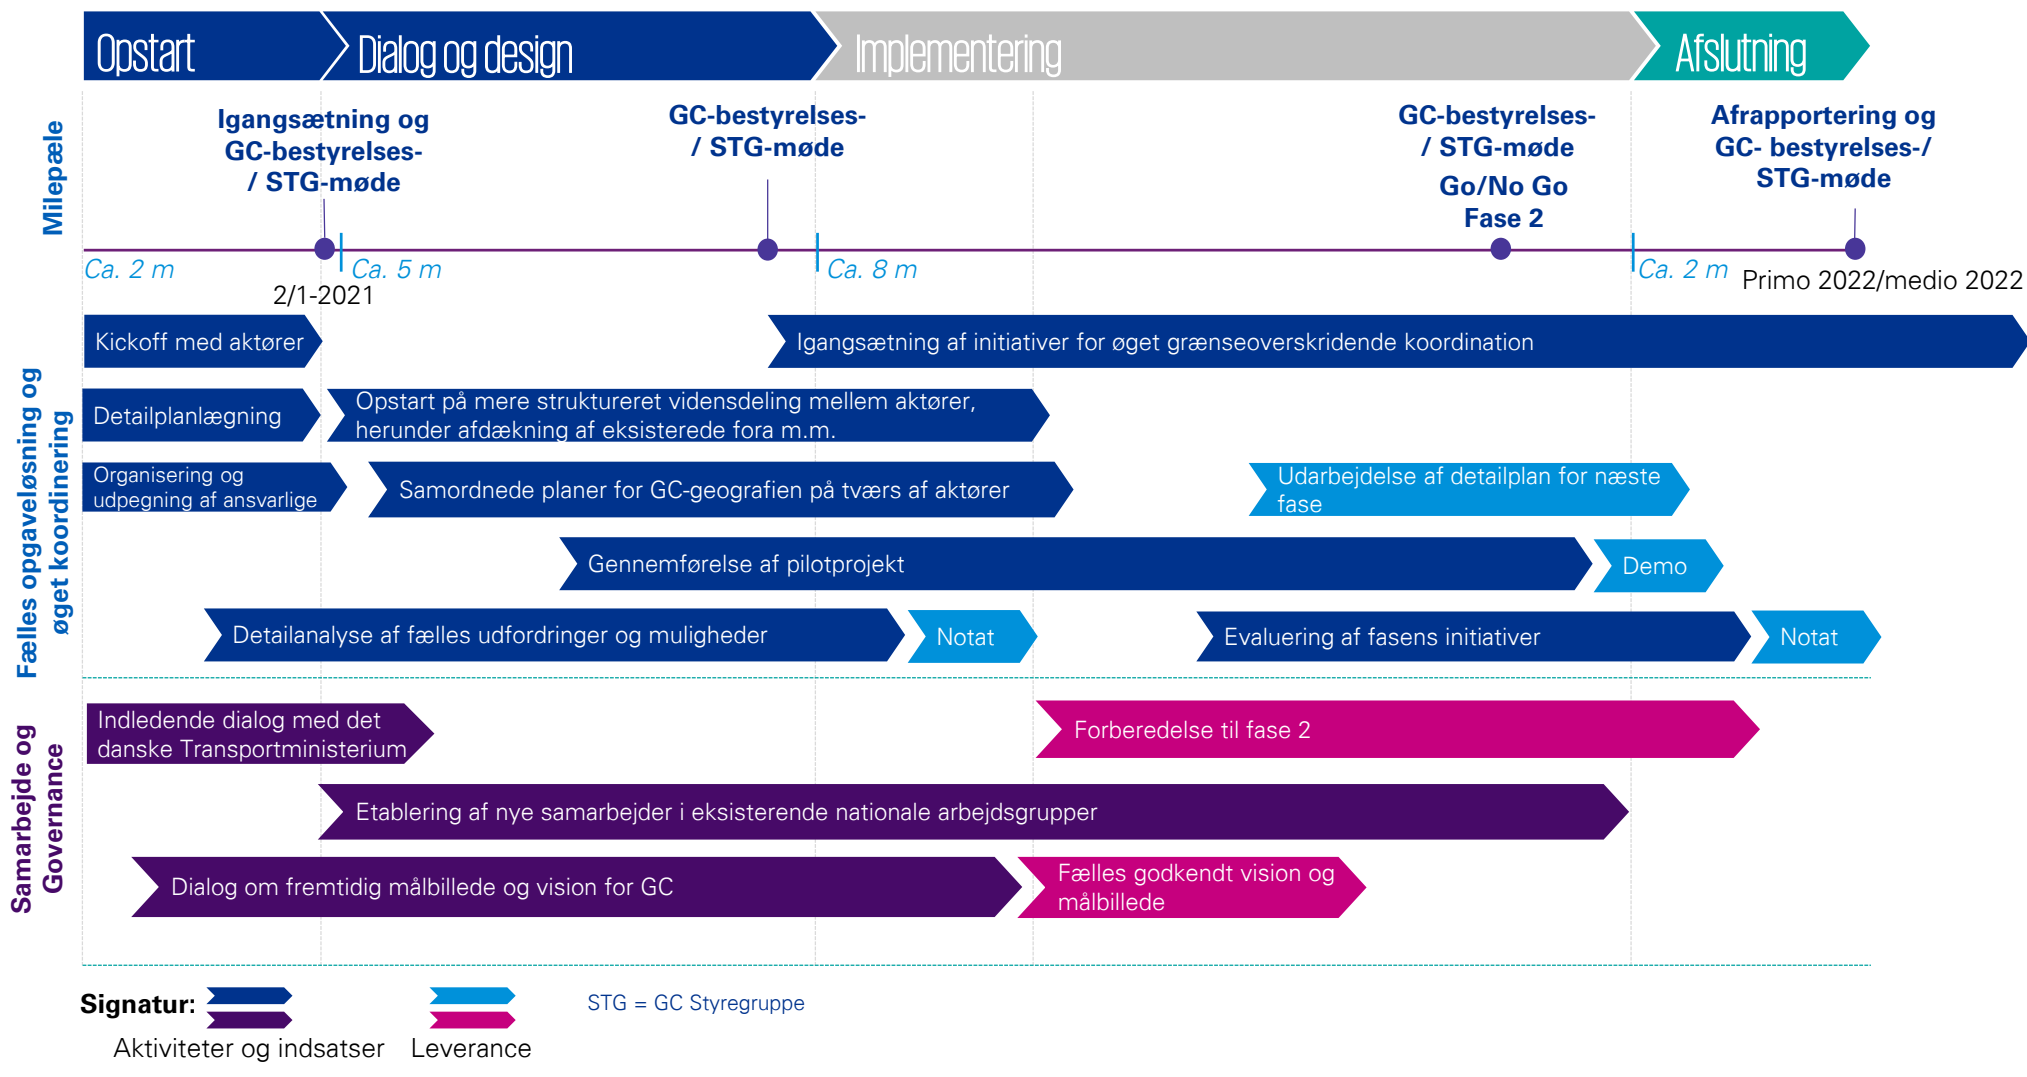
Opstart
Dialog og design
Implementering
Afslutning

Milepæle

Igangsætning og GC-bestyrelses- / STG-møde

GC-bestyrelses- / STG-møde

GC-bestyrelses- / STG-møde
Go/No Go Fase 2

Afrapportering og GC- bestyrelses-/ STG-møde

Ca. 2 m
Ca. 5 m
Ca. 8 m
Ca. 2 m
2/1-2021
Primo 2022/medio 2022

Fælles opgaveløsning og øget koordinering

Kickoff med aktører
Igangsætning af initiativer for øget grænseoverskridende koordination
Detailplanlægning
Opstart på mere struktureret vidensdeling mellem aktører, herunder afdækning af eksisterede fora m.m.
Organisering og udpegning af ansvarlige
Samordnede planer for GC-geografien på tværs af aktører
Udarbejdelse af detailplan for næste fase
Gennemførelse af pilotprojekt
Demo
Detailanalyse af fælles udfordringer og muligheder
Notat
Evaluering af fasens initiativer
Notat

Samarbejde og Governance

Indledende dialog med det danske Transportministerium
Forberedelse til fase 2
Etablering af nye samarbejder i eksisterende nationale arbejdsgrupper
Dialog om fremtidig målbillede og vision for GC
Fælles godkendt vision og målbillede

Signatur:
Aktiviteter og indsatser
Leverance
STG = GC Styregruppe